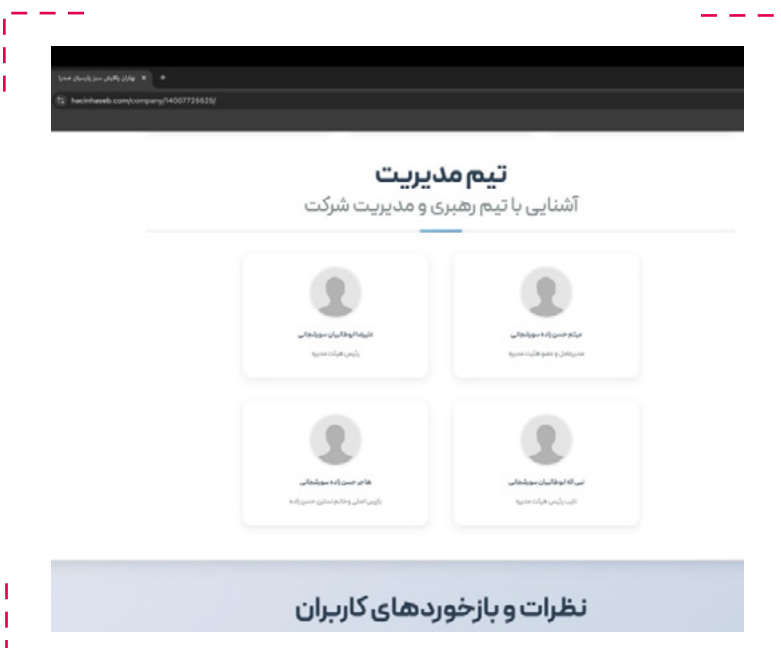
تهران پالایش سبز پارسیان صدرا ×

hacinhaseb.com/company/14007725626/

تیم مدیریت

آشنایی با تیم رهبری و مدیریت شرکت

میثم حسن زاده سوینجانی

مدیرعامل و عضو هیئت مدیره

علیرضا ابوطالبیان سوینجانی

رئیس هیئت مدیره

نبی اله ابوطالبیان سوینجانی

نایب رئیس هیئت مدیره

طاهر حسن زاده سوینجانی

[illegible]

نظرات و بازخوردهای کاربران